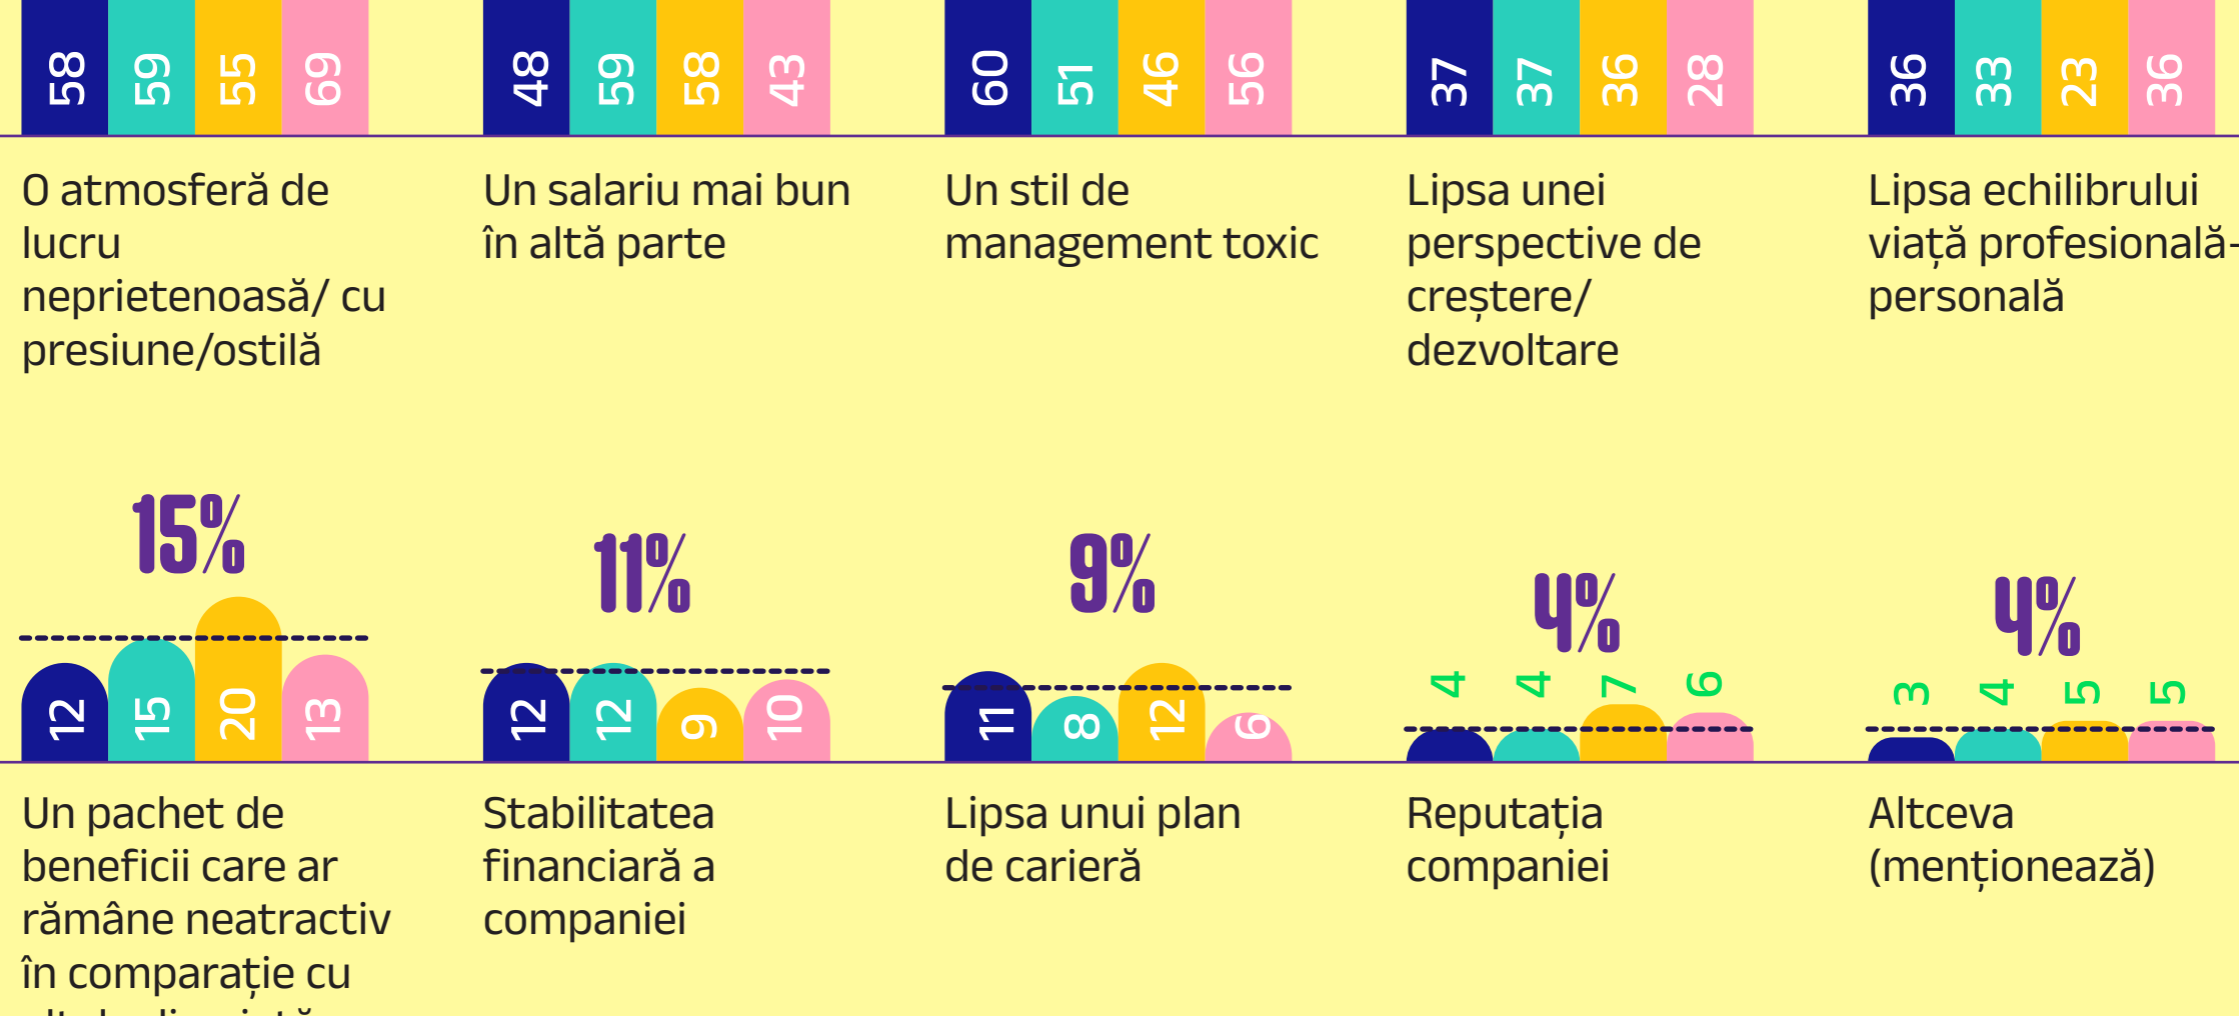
58 59 55 69

O atmosferă de lucru neprietenoasă/ cu presiune/ostilă

48 59 58 43

Un salariu mai bun în altă parte

60 51 46 56

Un stil de management toxic

37 37 36 28

Lipsa unei perspective de creștere/ dezvoltare

36 33 23 36

Lipsa echilibrului viață profesională-personală

15%

12 15 20 13

Un pachet de beneficii care ar rămâne neatractiv în comparație cu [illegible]

11%

12 12 9 10

Stabilitatea financiară a companiei

9%

11 8 12 6

Lipsa unui plan de carieră

4%

4 4 7 6

Reputația companiei

4%

3 4 5 5

Altceva (menționează)